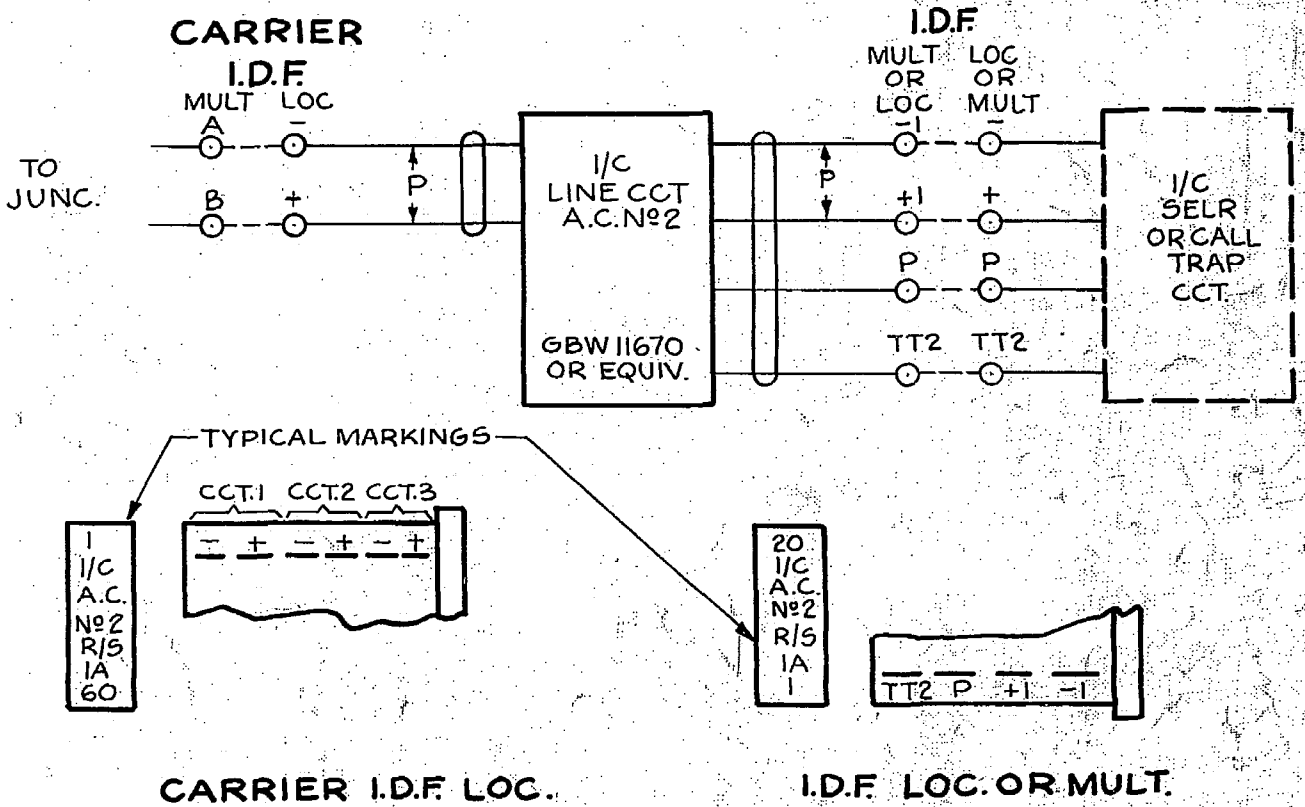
CARRIER
I.D.F.
MULT LOC
A −
B +
TO JUNC.
P

I/C LINE CCT A.C. Nº2

GBW 11670 OR EQUIV.

P

I.D.F.
MULT OR LOC
LOC OR MULT
−1 −
+1 +
P P
TT2 TT2

I/C SELR OR CALL TRAP CCT.

TYPICAL MARKINGS

1
I/C
A.C.
Nº2
R/S
1A
60

CCT.1 CCT.2 CCT.3
− + − + − +

20
I/C
A.C.
Nº2
R/S
1A
1

TT2 P +1 −1

CARRIER I.D.F. LOC.

I.D.F. LOC. OR MULT.